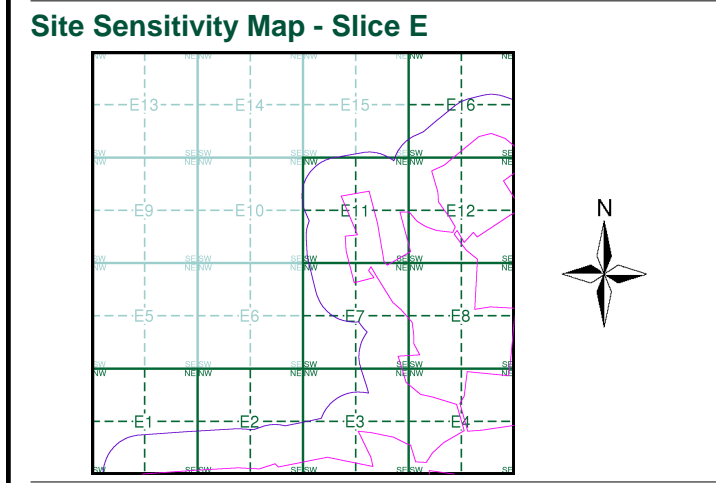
Site Sensitivity Map - Slice E

NW NE NW NE NW NE NW NE

E13 E14 E15 E16

SW SE SW SE SW SE SW SE
NW NE NW NE NW NE NW NE

E9 E10 E11 E12

SW SE SW SE SW SE SW SE
NW NE NW NE NW NE NW NE

E5 E6 E7 E8

SW SE SW SE SW SE SW SE
NW NE NW NE NW NE NW NE

E1 E2 E3 E4

SW SE SW SE SW SE SW SE

N